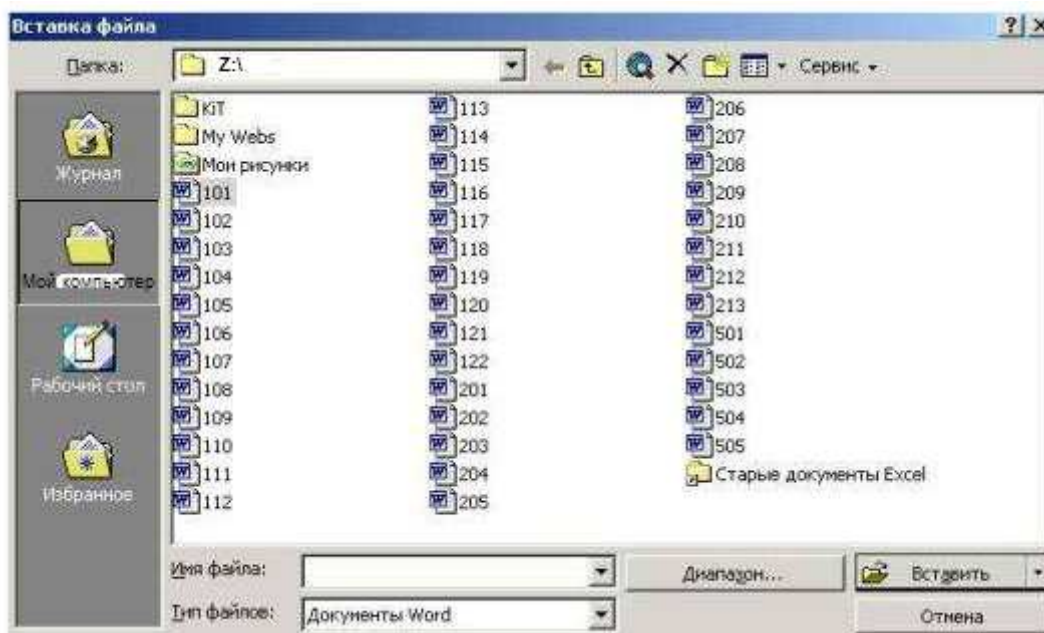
Вставка файла ? ×

Папка: Z:\ Сервис

Журнал
Мой компьютер
Рабочий стол
Избранное

KiT
My Webs
Мои рисунки
101
102
103
104
105
106
107
108
109
110
111
112

113
114
115
116
117
118
119
120
121
122
201
202
203
204
205

206
207
208
209
210
211
212
213
501
502
503
504
505
Старые документы Excel

Имя файла:
Диапазон...
Вставить
Тип файлов: Документы Word
Отмена